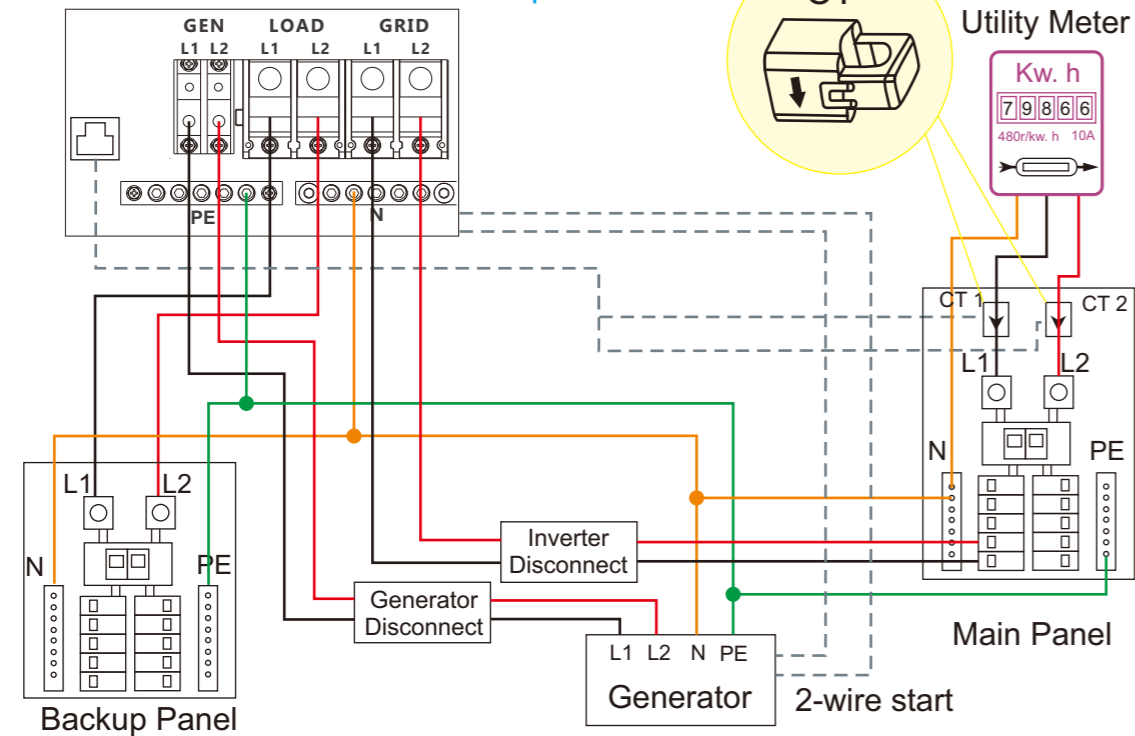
GEN LOAD GRID
L1 L2 L1 L2 L1 L2
PE
N
CT
Utility Meter
Kw. h
79866
480r/kw. h 10A
CT 1
CT 2
L1
L2
N
PE
L1
L2
N
PE
Inverter Disconnect
Generator Disconnect
L1 L2 N PE
Generator
2-wire start
Main Panel
Backup Panel